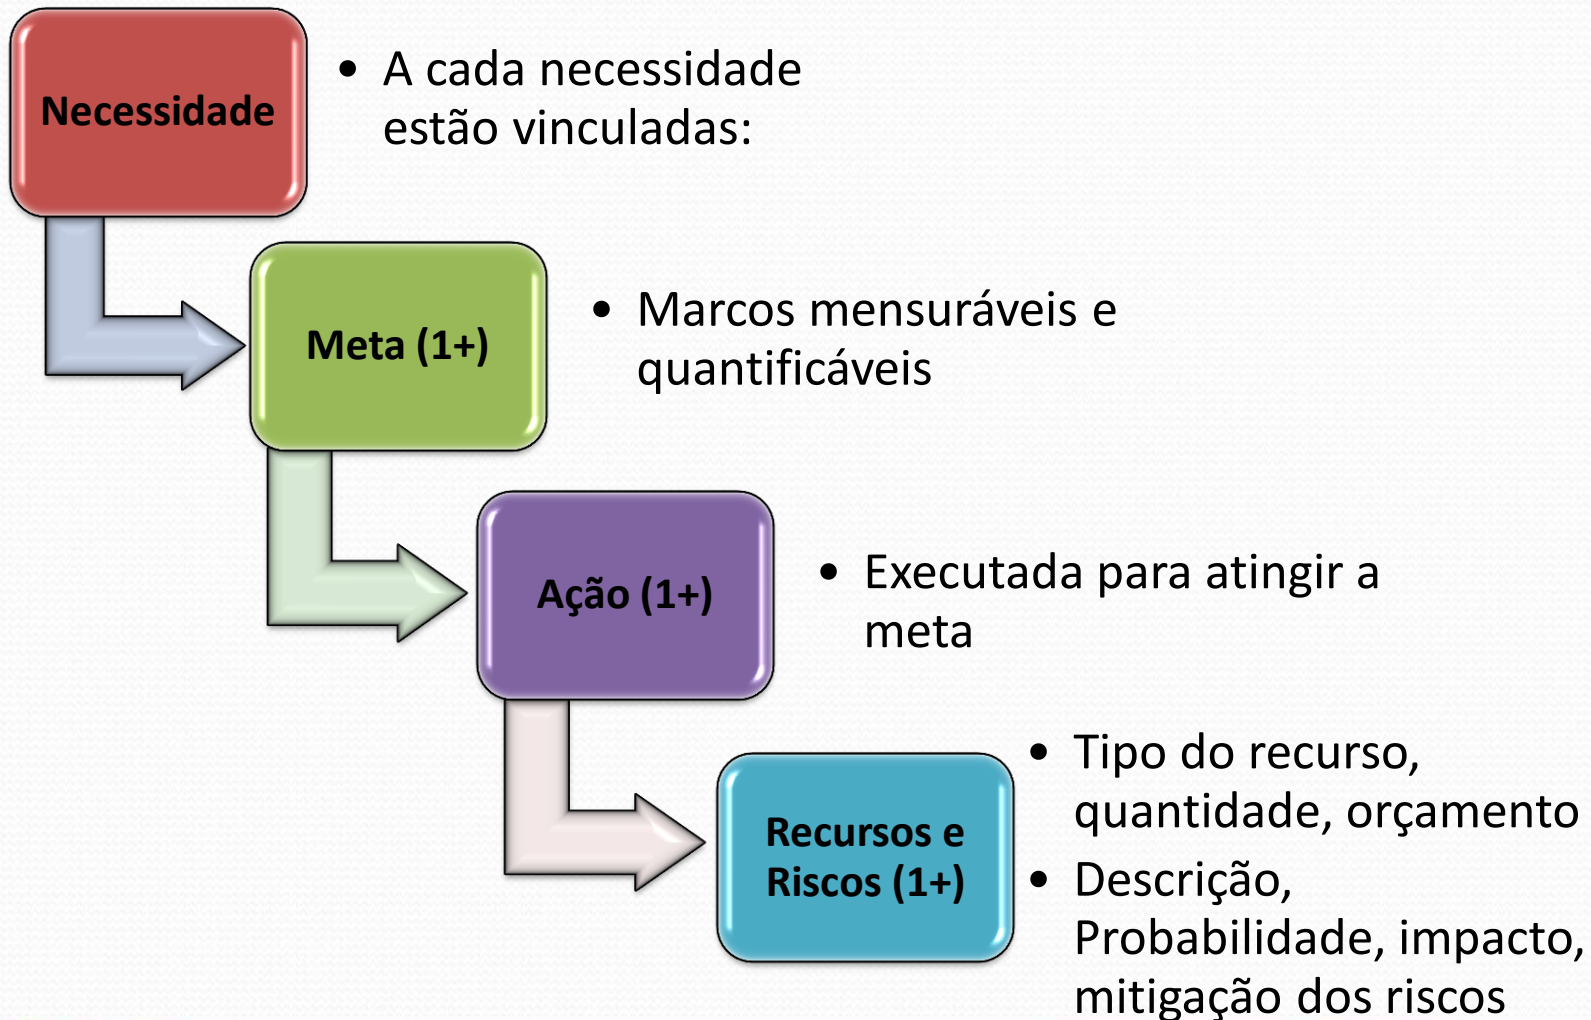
Necessidade

• A cada necessidade estão vinculadas:

Meta (1+)

• Marcos mensuráveis e quantificáveis

Ação (1+)

• Executada para atingir a meta

Recursos e Riscos (1+)

• Tipo do recurso, quantidade, orçamento
• Descrição, Probabilidade, impacto, mitigação dos riscos